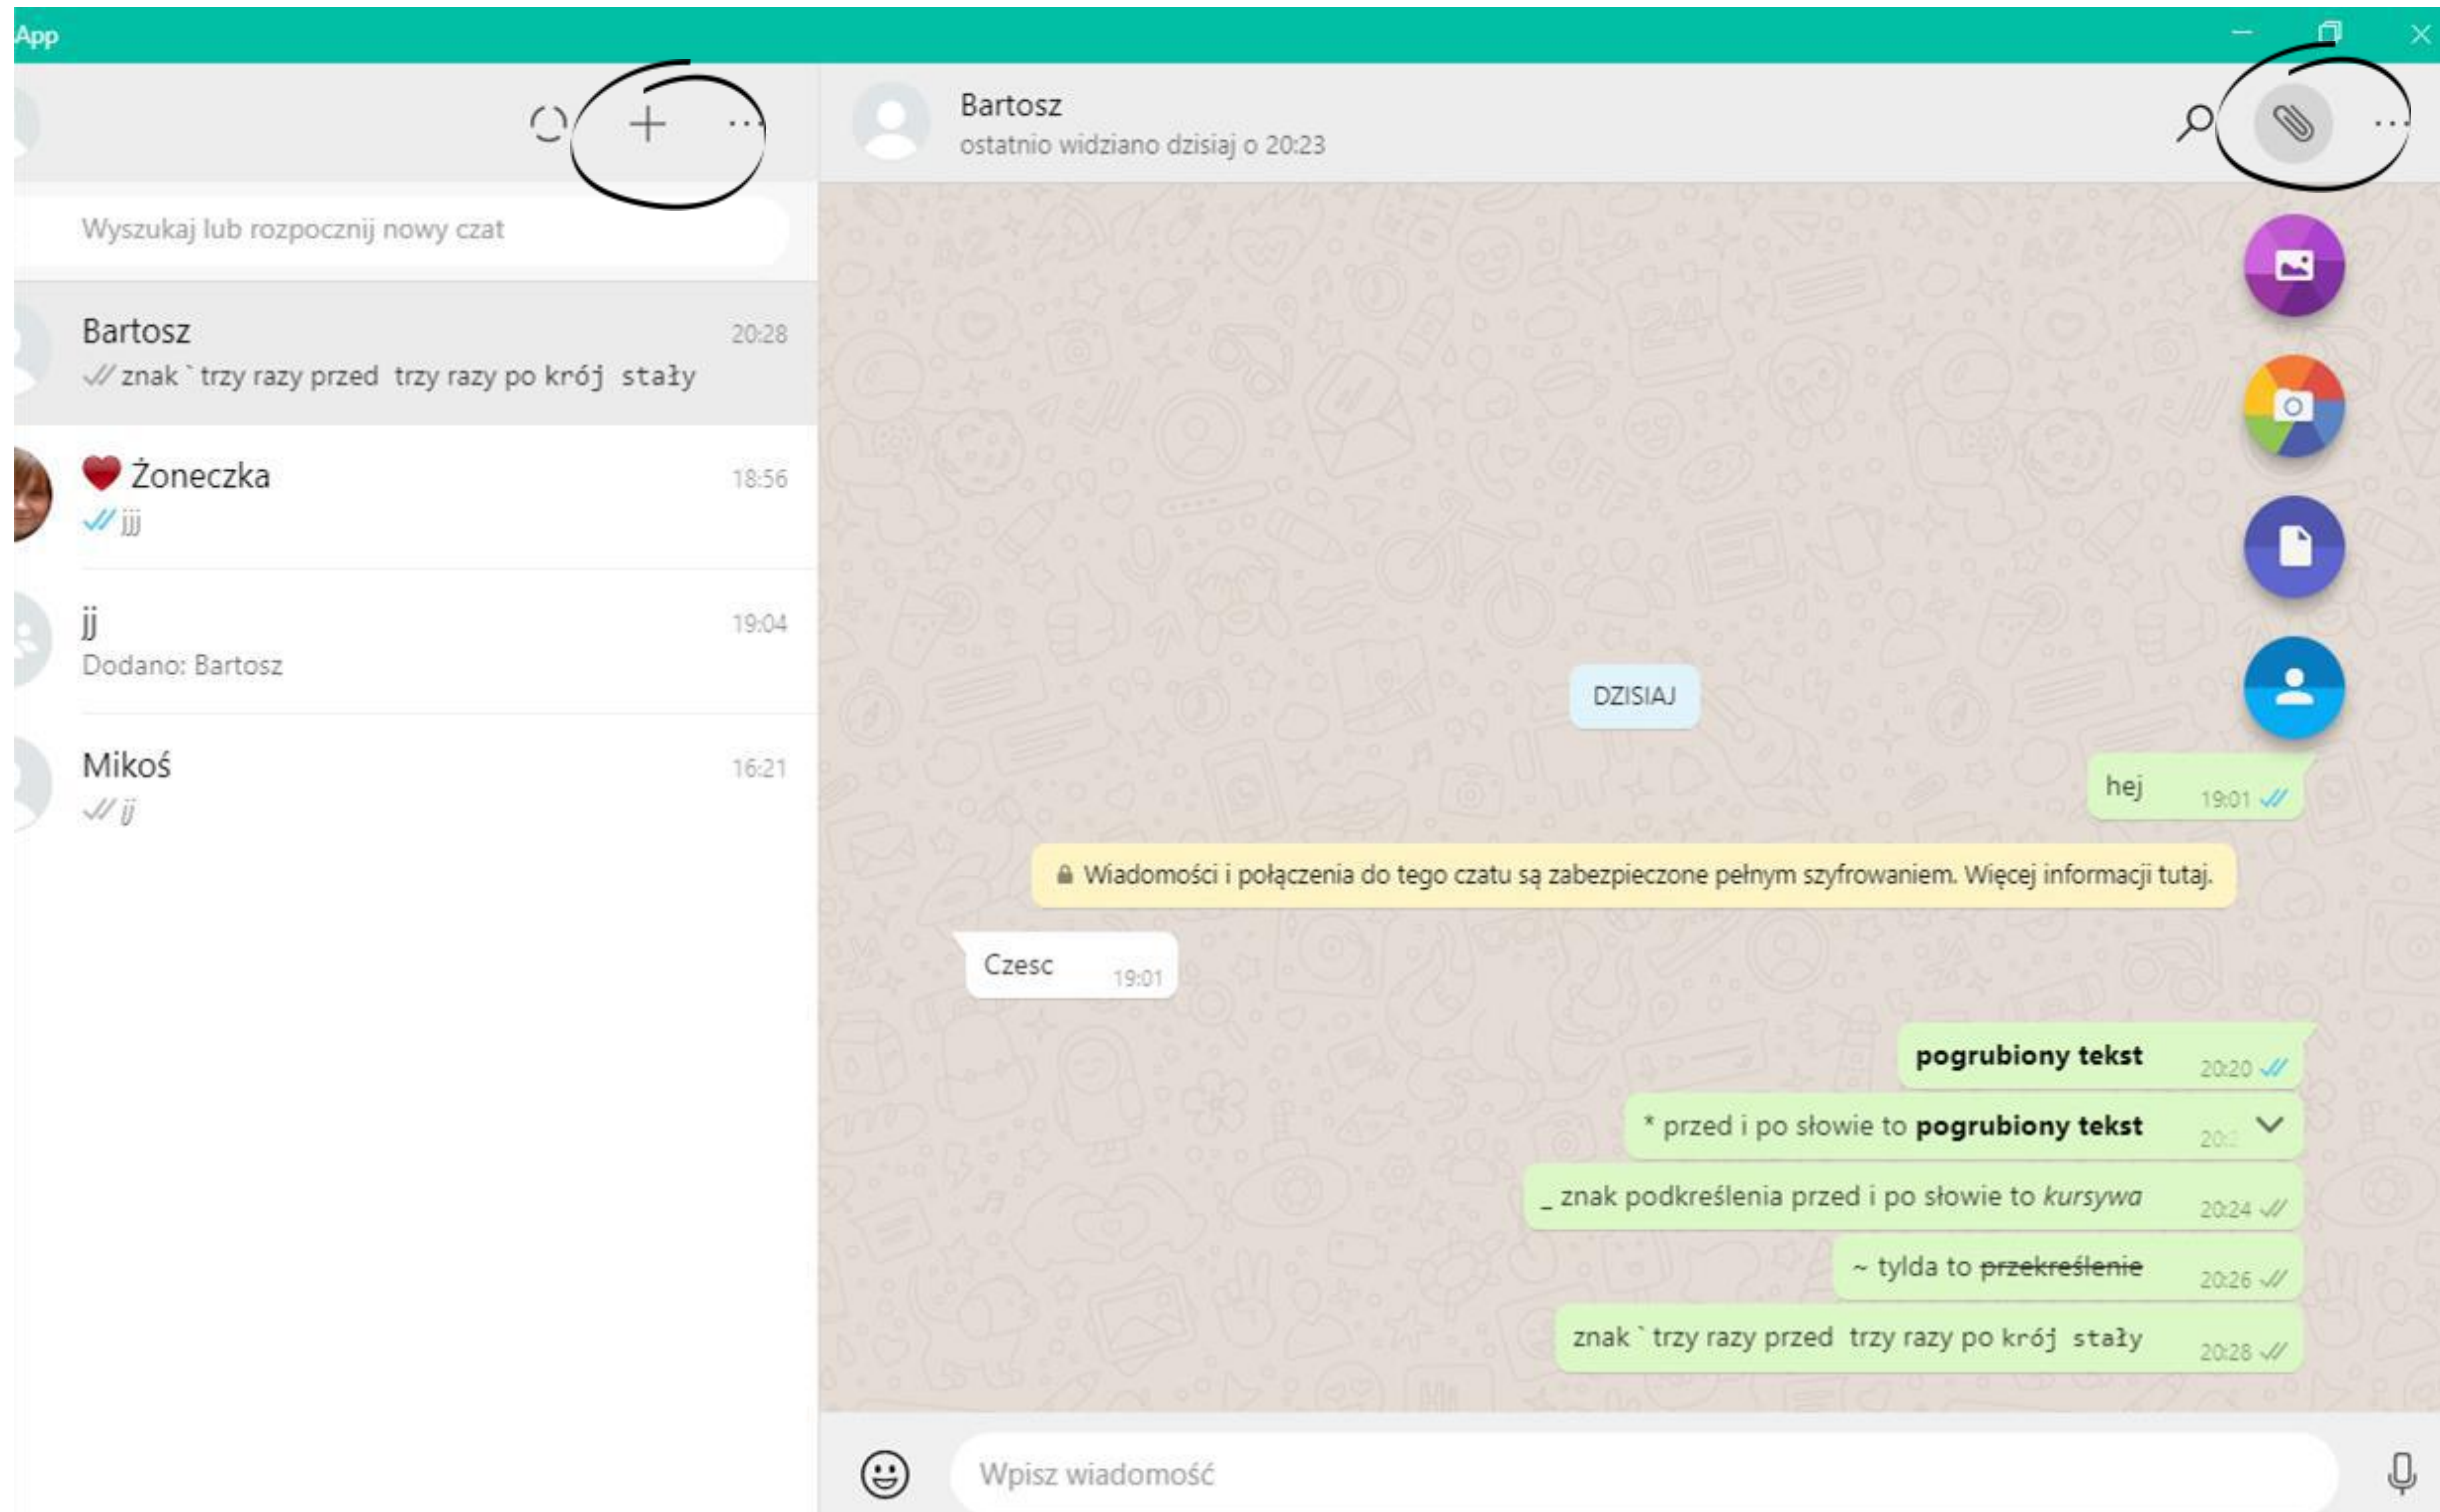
App

Wyszukaj lub rozpocznij nowy czat

Bartosz 20:28
znak ` trzy razy przed trzy razy po krój stały

❤ Żoneczka 18:56
jjj

jj 19:04
Dodano: Bartosz

Mikoś 16:21
jj

Bartosz
ostatnio widziano dzisiaj o 20:23

DZISIAJ

hej 19:01

Wiadomości i połączenia do tego czatu są zabezpieczone pełnym szyfrowaniem. Więcej informacji tutaj.

Czesc 19:01

**pogrubiony tekst** 20:20

* przed i po słowie to **pogrubiony tekst** 20:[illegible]

_ znak podkreślenia przed i po słowie to *kursywa* 20:24

~ tylda to ~~przekreślenie~~ 20:26

znak ` trzy razy przed trzy razy po krój stały 20:28

Wpisz wiadomość